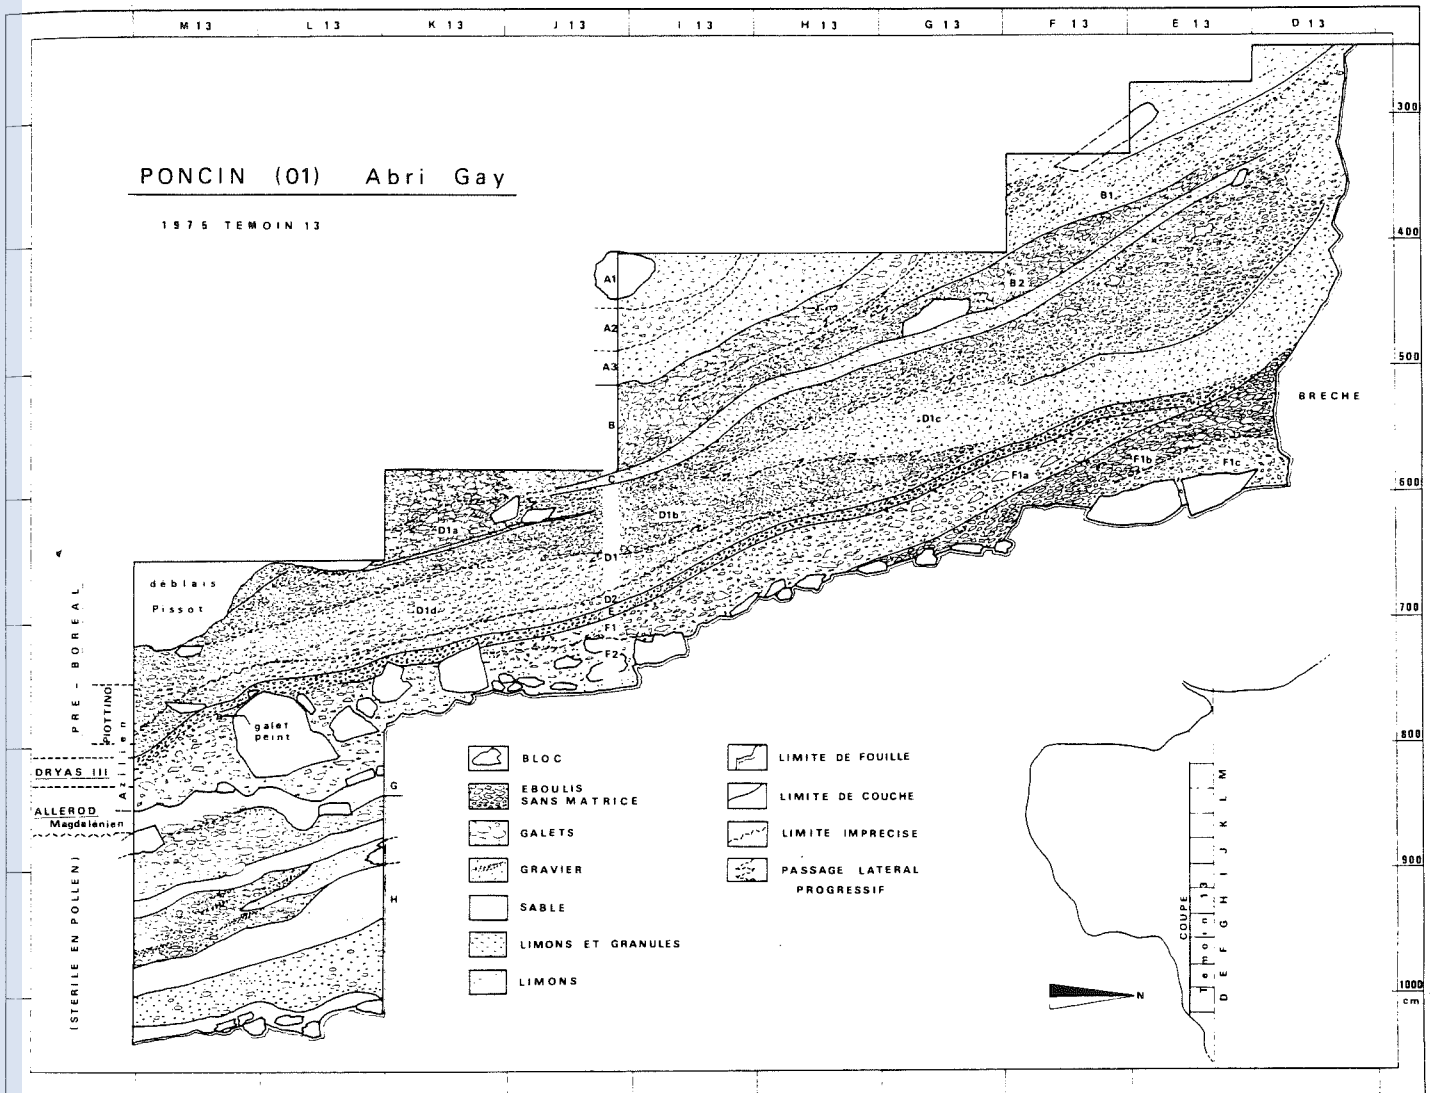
M 13 L 13 K 13 J 13 I 13 H 13 G 13 F 13 E 13 D 13

PONCIN (01) Abri Gay

1975 TEMOIN 13

300
400
500
600
700
800
900
1000
cm

A1
A2
A3
B
C
D1
D2
E
F1
F2
B1
B2
Cm2
D1a
D1b
D1c
D1d
F1a
F1b
F1c
G
H

BRECHE

déblais
Pissot

galet peint

PRE - BOREAL
PIOTTINO
Azilien
DRYAS III
ALLEROD
Magdelénien
(STERILE EN POLLEN)

BLOC
EBOULIS SANS MATRICE
GALETS
GRAVIER
SABLE
LIMONS ET GRANULES
LIMONS

LIMITE DE FOUILLE
LIMITE DE COUCHE
LIMITE IMPRECISE
PASSAGE LATERAL PROGRESSIF

COUPE
Temoin 13
D E F G H I J K L M

N